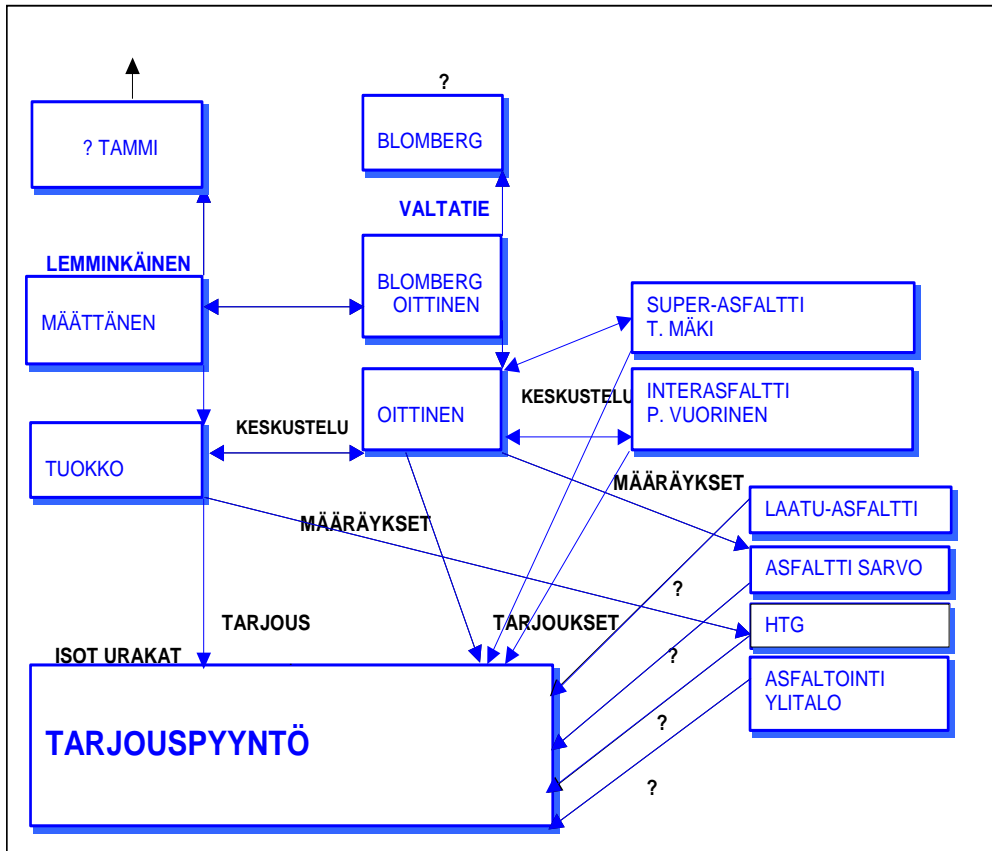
? TAMMI

?

BLOMBERG

VALTATIE

LEMMINKÄINEN

MÄÄTTÄNEN

BLOMBERG OITTINEN

SUPER-ASFALTTI T. MÄKI

OITTINEN

KESKUSTELU

INTERASFALTTI P. VUORINEN

KESKUSTELU

TUOKKO

MÄÄRÄYKSET

MÄÄRÄYKSET

LAATU-ASFALTTI

ASFALTTI SARVO

?

TARJOUS

TARJOUKSET

HTG

ISOT URAKAT

?

ASFALTOINTI YLITALO

TARJOUSPYYNTÖ

?

?